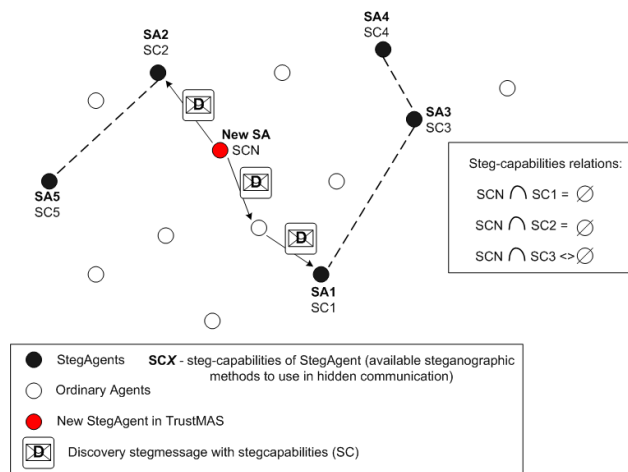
SA4
SC4

SA2
SC2

SA3
SC3

New SA
SCN

D

D

D

SA5
SC5

SA1
SC1

Steg-capabilities relations:

SCN $\cap$ SC1 = $\emptyset$

SCN $\cap$ SC2 = $\emptyset$

SCN $\cap$ SC3 <> $\emptyset$

StegAgents

**SC*X*** - steg-capabilities of StegAgent (available steganographic methods to use in hidden communication)

Ordinary Agents

New StegAgent in TrustMAS

D

Discovery stegmessage with stegcapabilities (SC)